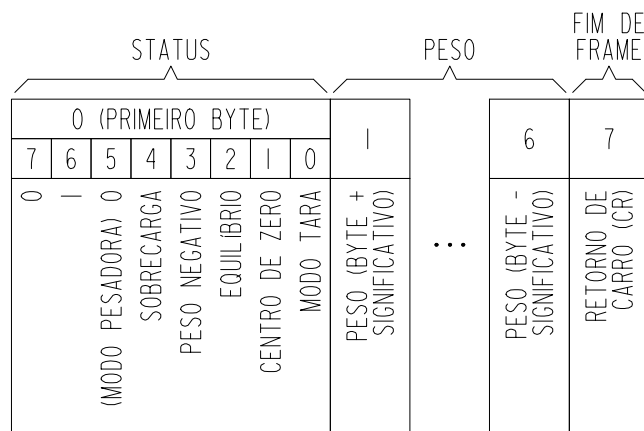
STATUS

PESO

FIM DE FRAME

| 0 (PRIMEIRO BYTE) | | | | | | | | 1 | ... | 6 | 7 |
|---|---|---|---|---|---|---|---|---|---|---|---|
| 7 | 6 | 5 | 4 | 3 | 2 | 1 | 0 | | | | |
| 0 | 1 | (MODO PESADORA) 0 | SOBRECARGA | PESO NEGATIVO | EQUILÍBRIO | CENTRO DE ZERO | MODO TARA | PESO (BYTE + SIGNIFICATIVO) | ... | PESO (BYTE - SIGNIFICATIVO) | RETORNO DE CARRO (CR) |